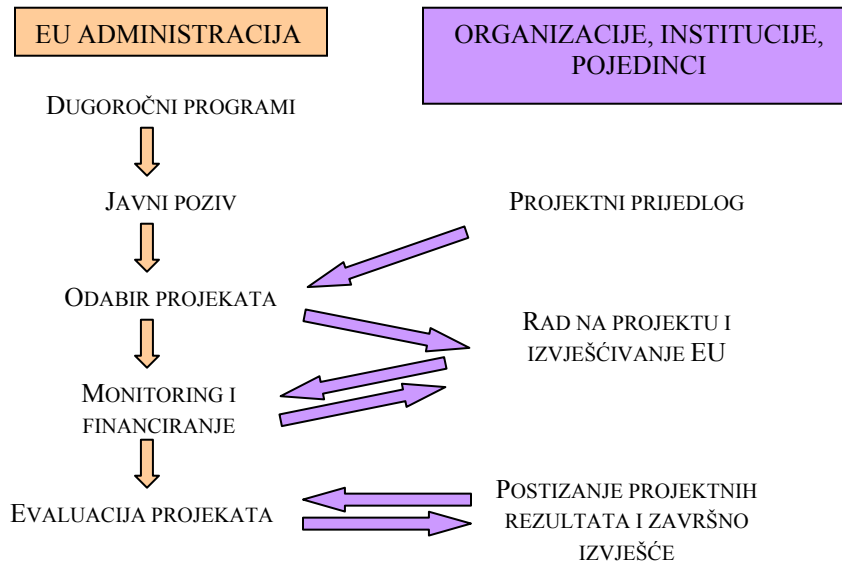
EU ADMINISTRACIJA

ORGANIZACIJE, INSTITUCIJE, POJEDINCI

DUGOROČNI PROGRAMI

JAVNI POZIV

PROJEKTNI PRIJEDLOG

ODABIR PROJEKATA

RAD NA PROJEKTU I IZVJEŠĆIVANJE EU

MONITORING I FINANCIRANJE

EVALUACIJA PROJEKATA

POSTIZANJE PROJEKTNIH REZULTATA I ZAVRŠNO IZVJEŠĆE